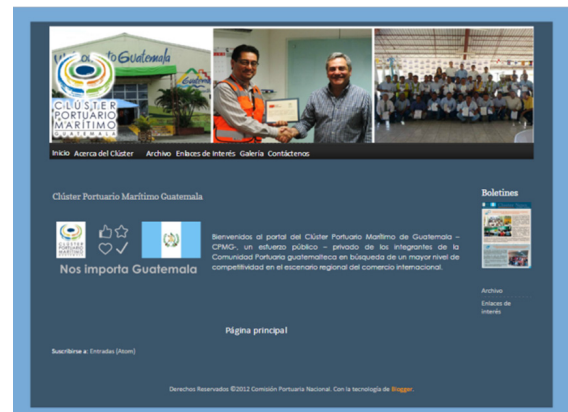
Puerto Guatemala

CLÚSTER PORTUARIO MARÍTIMO GUATEMALA

Inicio Acerca del Clúster Archivo Enlaces de Interés Galería Contáctenos

Clúster Portuario Marítimo Guatemala

Nos importa Guatemala

Bienvenidos al portal del Clúster Portuario Marítimo de Guatemala – CPMG-, un esfuerzo público – privado de los integrantes de la Comunidad Portuaria guatemalteca en búsqueda de un mayor nivel de competitividad en el escenario regional del comercio internacional.

Boletines

Archivo

Enlaces de interés

Página principal

Suscribirse a: Entradas (Atom)

Derechos Reservados ©2012 Comisión Portuaria Nacional. Con la tecnología de Blogger.